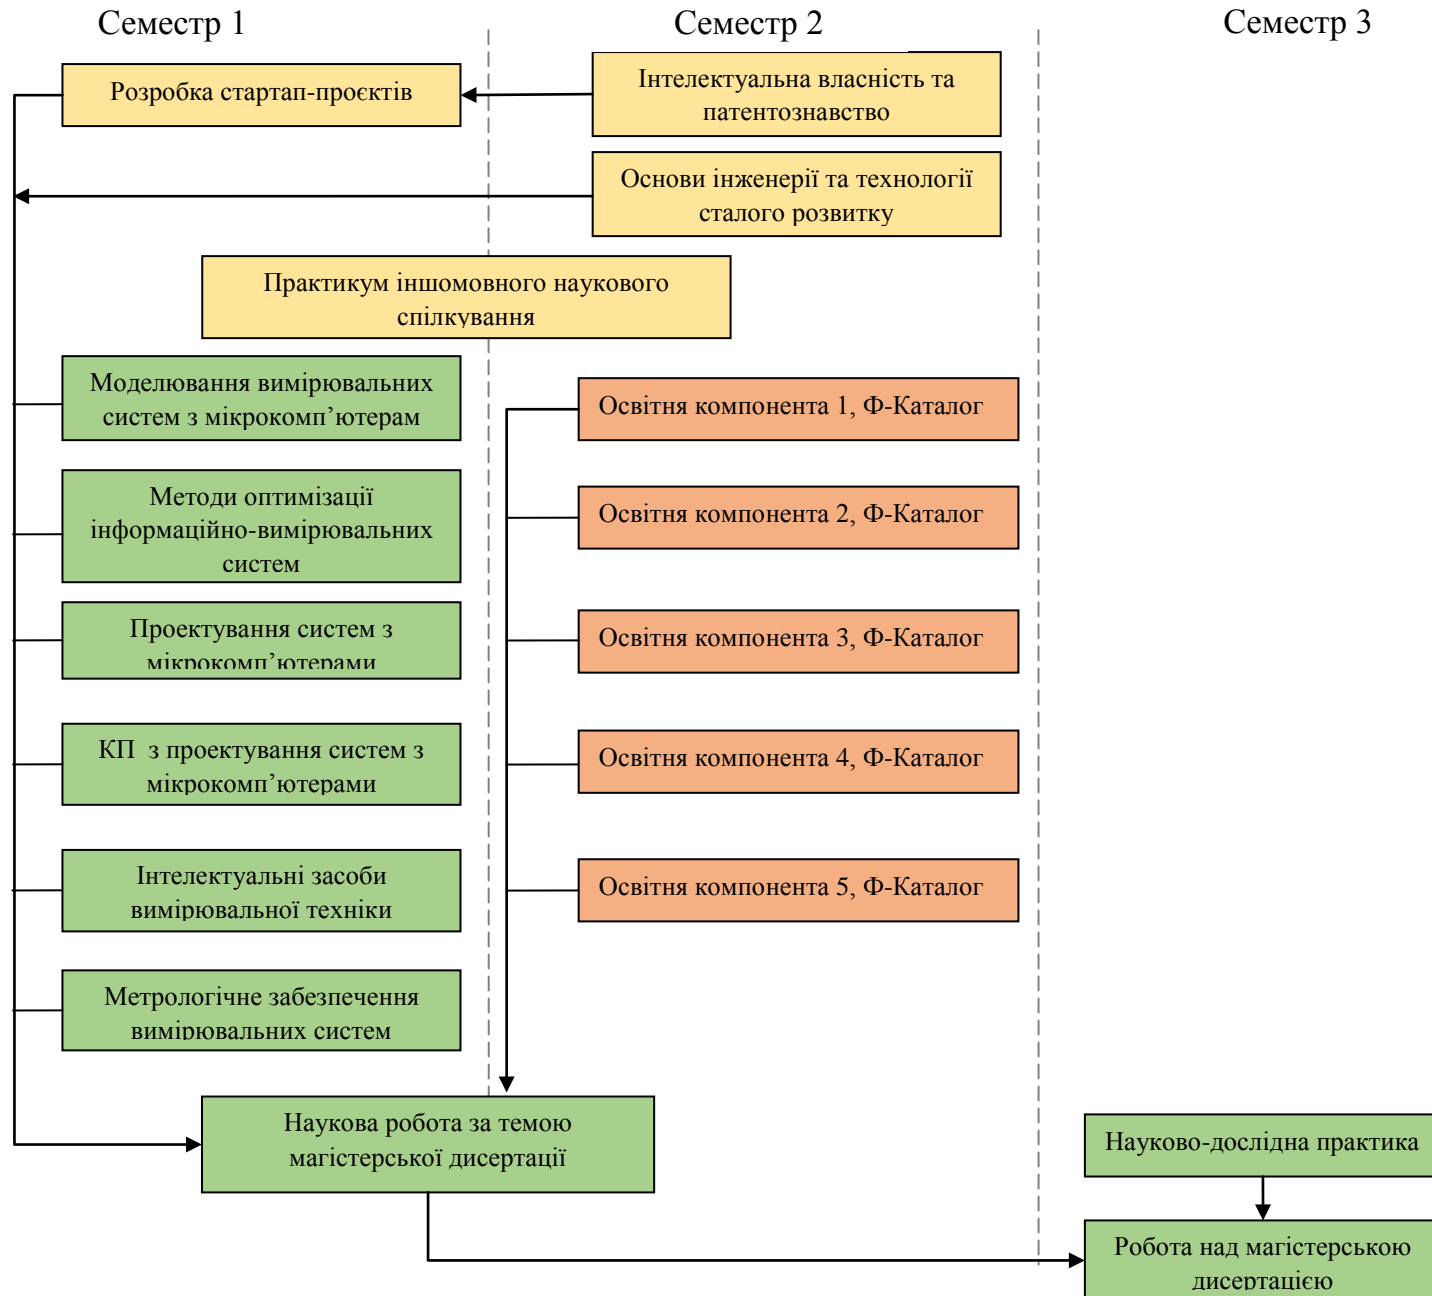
Семестр 1

Семестр 2

Семестр 3

Розробка стартап-проєктів

Інтелектуальна власність та патентознавство

Основи інженерії та технології сталого розвитку

Практикум іншомовного наукового спілкування

Моделювання вимірювальних систем з мікрокомп'ютерам

Освітня компонента 1, Ф-Каталог

Методи оптимізації інформаційно-вимірювальних систем

Освітня компонента 2, Ф-Каталог

Проектування систем з мікрокомп'ютерами

Освітня компонента 3, Ф-Каталог

КП з проектування систем з мікрокомп'ютерами

Освітня компонента 4, Ф-Каталог

Інтелектуальні засоби вимірювальної техніки

Освітня компонента 5, Ф-Каталог

Метрологічне забезпечення вимірювальних систем

Наукова робота за темою магістерської дисертації

Науково-дослідна практика

Робота над магістерською дисертацією